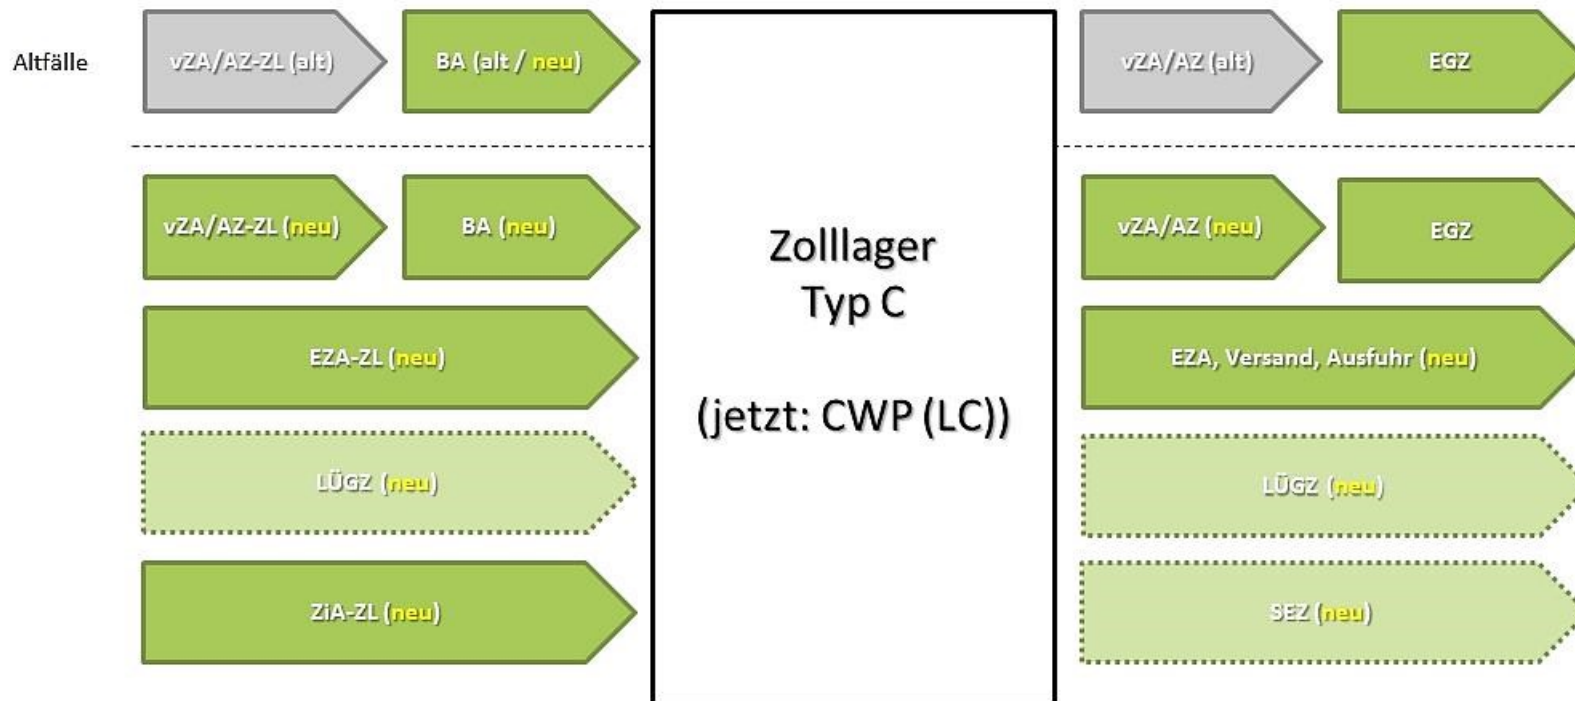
Altfälle

vZA/AZ-ZL (alt)

BA (alt / neu)

vZA/AZ-ZL (neu)

BA (neu)

EZA-ZL (neu)

LÜGZ (neu)

ZiA-ZL (neu)

Zolllager
Typ C

(jetzt: CWP (LC))

vZA/AZ (alt)

EGZ

vZA/AZ (neu)

EGZ

EZA, Versand, Ausfuhr (neu)

LÜGZ (neu)

SEZ (neu)